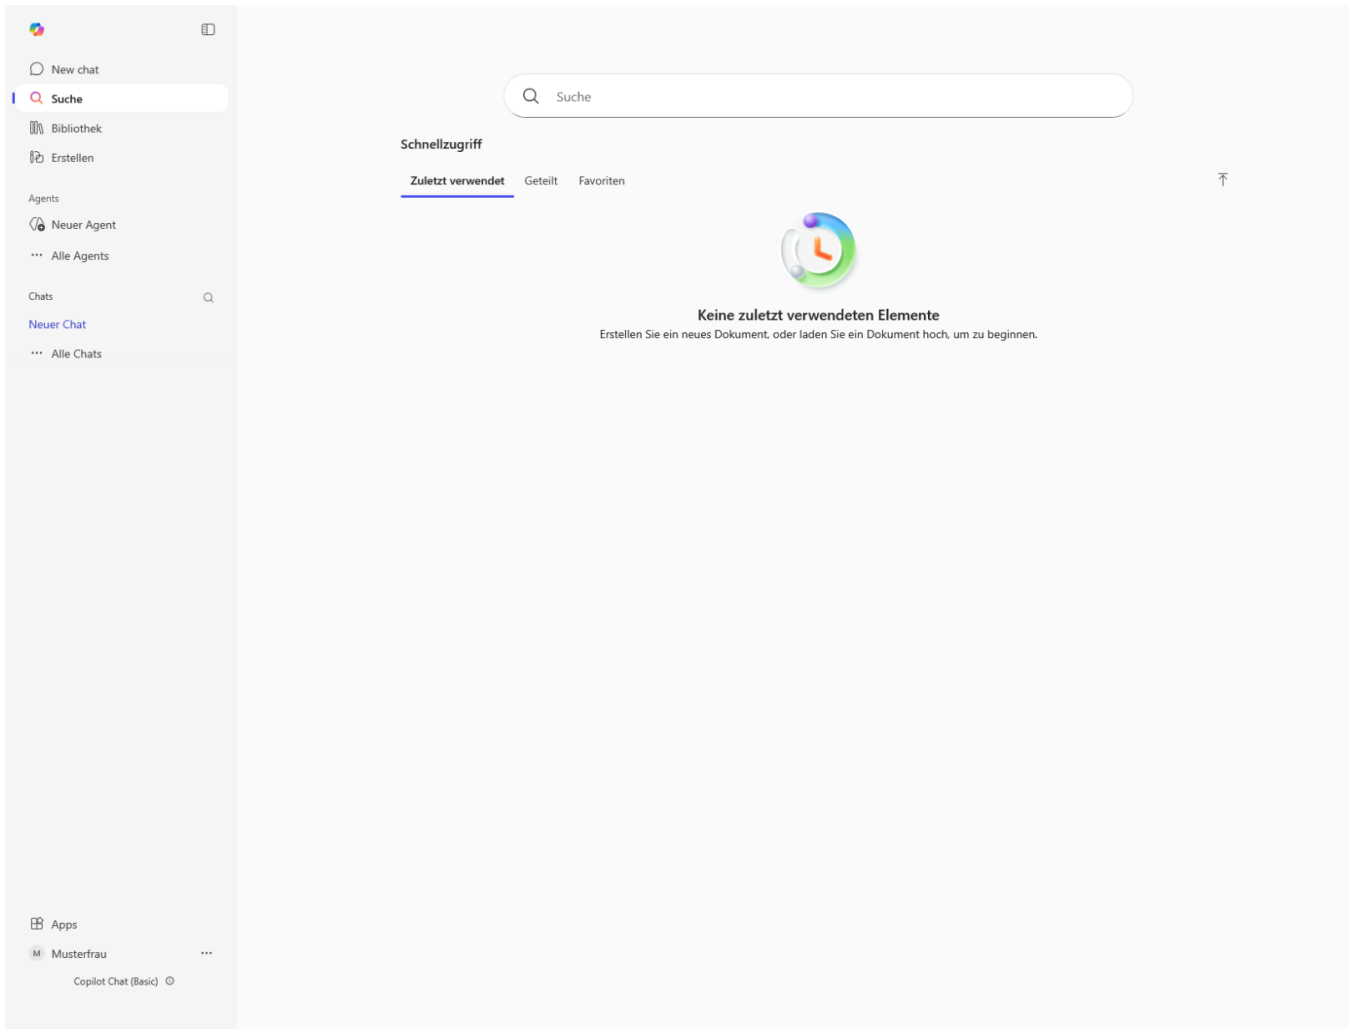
New chat
Suche
Bibliothek
Erstellen

Agents
Neuer Agent
Alle Agents

Chats
Neuer Chat
Alle Chats

Suche

Schnellzugriff

Zuletzt verwendet Geteilt Favoriten

Keine zuletzt verwendeten Elemente
Erstellen Sie ein neues Dokument, oder laden Sie ein Dokument hoch, um zu beginnen.

Apps
M Musterfrau
Copilot Chat (Basic)